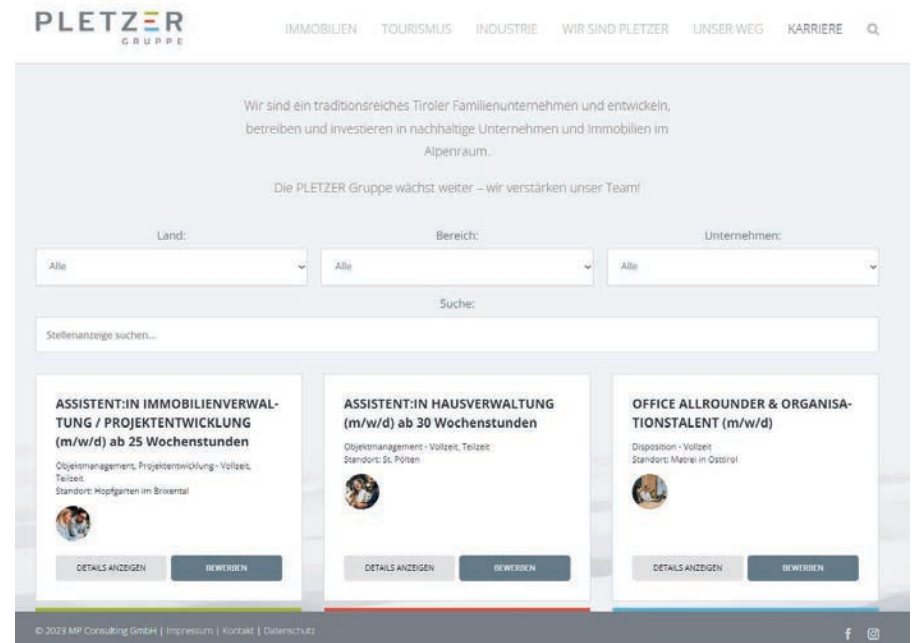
PLETZER
GRUPPE

IMMOBILIEN TOURISMUS INDUSTRIE WIR SIND PLETZER UNSER WEG KARRIERE

Wir sind ein traditionsreiches Tiroler Familienunternehmen und entwickeln, betreiben und investieren in nachhaltige Unternehmen und Immobilien im Alpenraum.

Die PLETZER Gruppe wächst weiter – wir verstärken unser Team!

Land:
Alle

Bereich:
Alle

Unternehmen:
Alle

Suche:
Stellenanzeige suchen...

ASSISTENT:IN IMMOBILIENVERWALTUNG / PROJEKTENTWICKLUNG (m/w/d) ab 25 Wochenstunden
Objektmanagement, Projektentwicklung - Vollzeit, Teilzeit
Standort: Hopfgarten im Brixental
DETAILS ANZEIGEN
BEWERBEN

ASSISTENT:IN HAUSVERWALTUNG (m/w/d) ab 30 Wochenstunden
Objektmanagement - Vollzeit, Teilzeit
Standort: St. Pölten
DETAILS ANZEIGEN
BEWERBEN

OFFICE ALLROUNDER & ORGANISATIONSTALENT (m/w/d)
Disposition - Vollzeit
Standort: Matrei in Osttirol
DETAILS ANZEIGEN
BEWERBEN

© 2023 MP Consulting GmbH | Impressum | Kontakt | Datenschutz